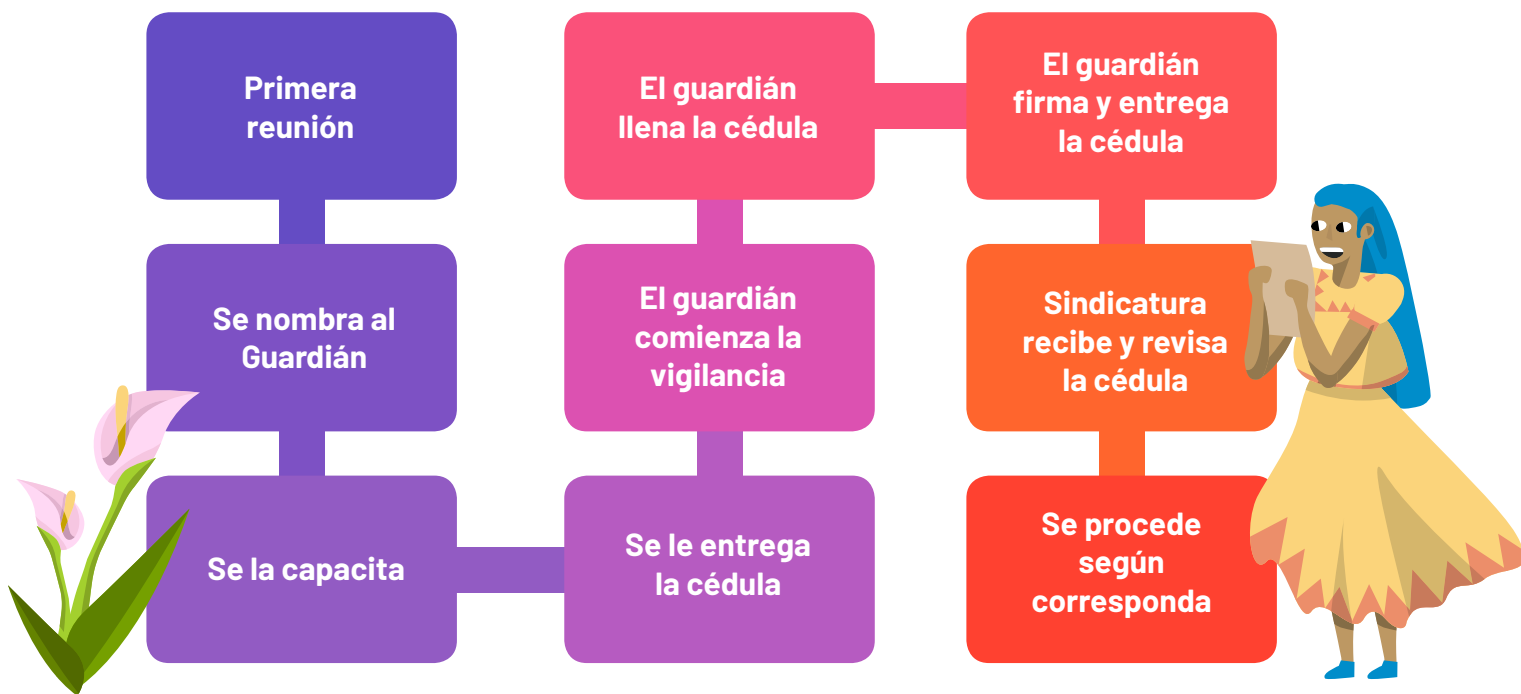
Primera reunión

Se nombra al Guardián

Se la capacita

Se le entrega la cédula

El guardián comienza la vigilancia

El guardián llena la cédula

El guardián firma y entrega la cédula

Sindicatura recibe y revisa la cédula

Se procede según corresponda